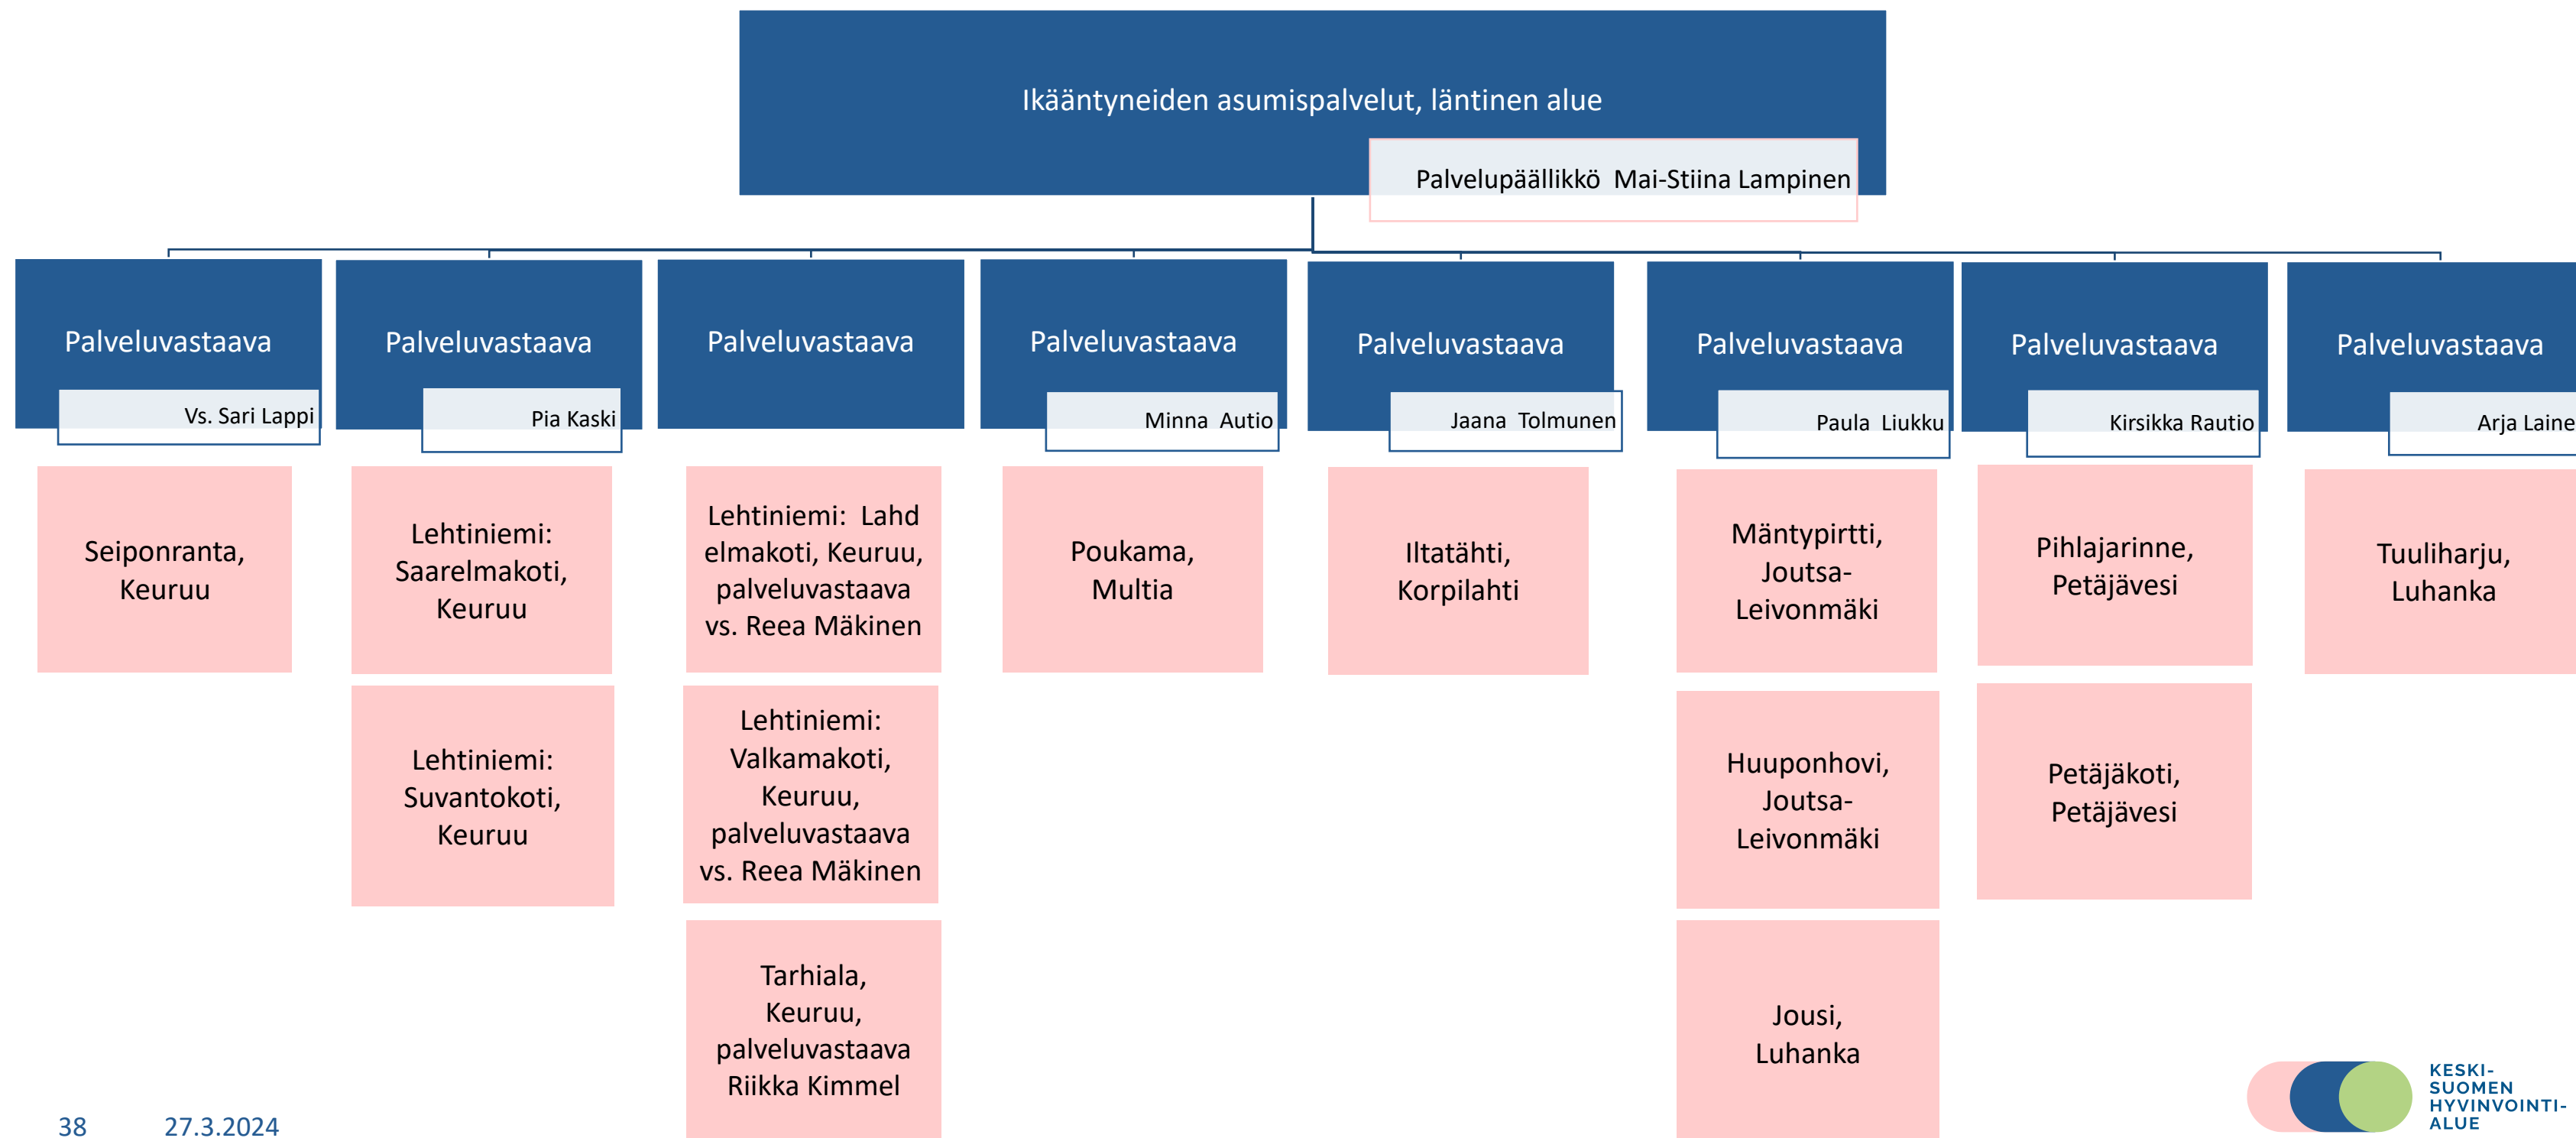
Ikääntyneiden asumispalvelut, läntinen alue

Palvelupäällikkö Mai-Stiina Lampinen

Palveluvastaava

Vs. Sari Lappi

Seiponranta, Keuruu

Palveluvastaava

Pia Kaski

Lehtiniemi: Saarelmakoti, Keuruu

Lehtiniemi: Suvantokoti, Keuruu

Palveluvastaava

Lehtiniemi: Lahdelmakoti, Keuruu, palveluvastaava vs. Reea Mäkinen

Lehtiniemi: Valkamakoti, Keuruu, palveluvastaava vs. Reea Mäkinen

Tarhiala, Keuruu, palveluvastaava Riikka Kimmel

Palveluvastaava

Minna Autio

Poukama, Multia

Palveluvastaava

Jaana Tolmunen

Iltatähti, Korpilahti

Palveluvastaava

Paula Liukku

Mäntypirtti, Joutsa-Leivonmäki

Huuponhovi, Joutsa-Leivonmäki

Jousi, Luhanka

Palveluvastaava

Kirsikka Rautio

Pihlajarinne, Petäjävesi

Petäjäkoti, Petäjävesi

Palveluvastaava

Arja Laine

Tuuliharju, Luhanka

38 27.3.2024

KESKI-SUOMEN HYVINVOINTI-ALUE